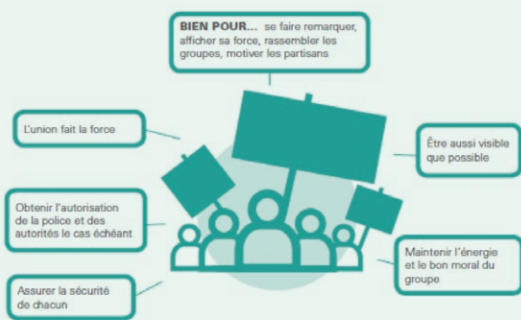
BIEN POUR... se faire remarquer, afficher sa force, rassembler les groupes, motiver les partisans

L'union fait la force

Être aussi visible que possible

Obtenir l'autorisation de la police et des autorités le cas échéant

Maintenir l'énergie et le bon moral du groupe

Assurer la sécurité de chacun